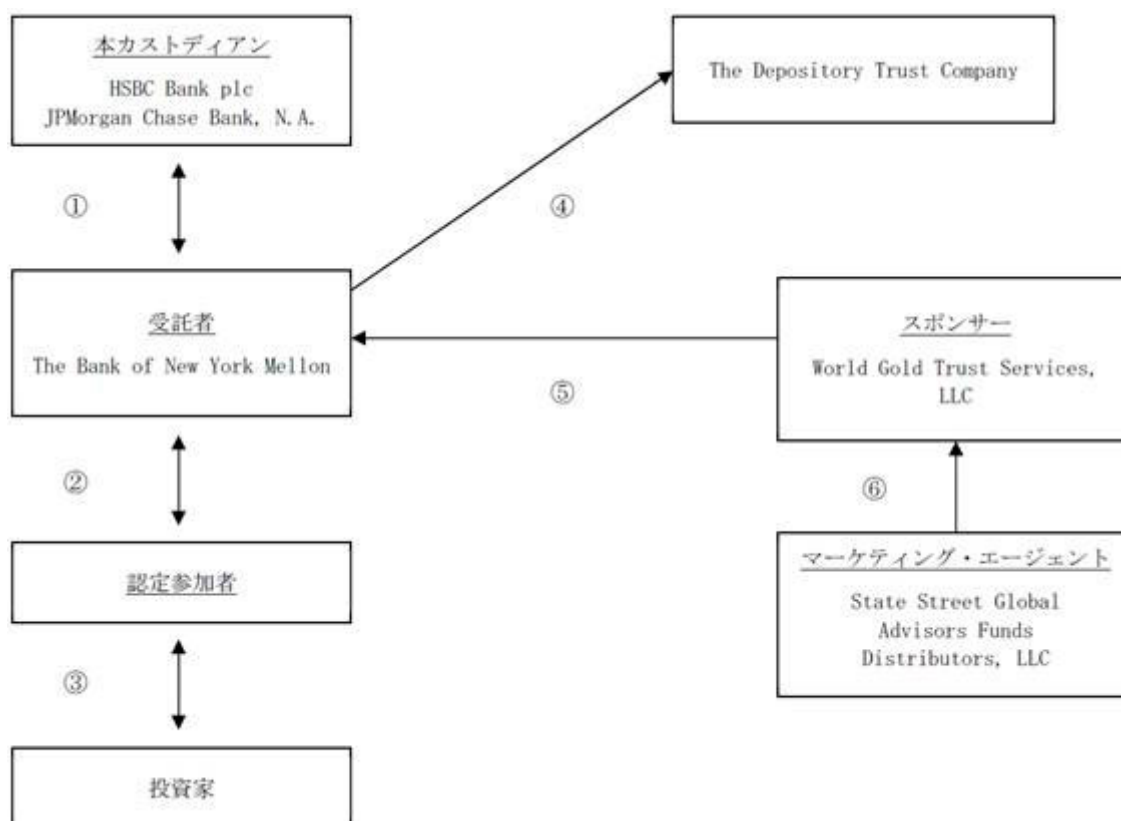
本カストディアン
HSBC Bank plc
JPMorgan Chase Bank, N.A.

The Depository Trust Company

①

④

受託者
The Bank of New York Mellon

スポンサー
World Gold Trust Services, LLC

⑤

②

⑥

認定参加者

マーケティング・エージェント
State Street Global Advisors Funds Distributors, LLC

③

投資家